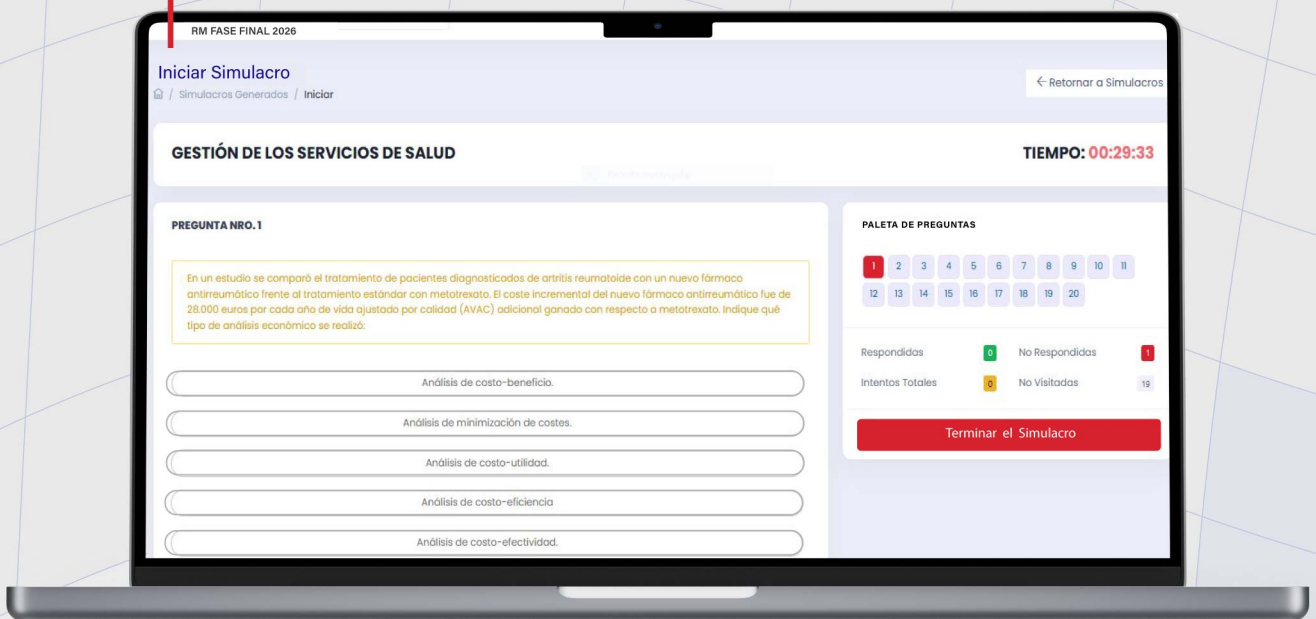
RM FASE FINAL 2026

Iniciar Simulacro

/ Simulacros Generados / Iniciar

← Retornar a Simulacros

GESTIÓN DE LOS SERVICIOS DE SALUD

TIEMPO: 00:29:33

PREGUNTA NRO. 1

En un estudio se comparó el tratamiento de pacientes diagnosticados de artritis reumatoide con un nuevo fármaco antirreumático frente al tratamiento estándar con metotrexato. El coste incremental del nuevo fármaco antirreumático fue de 28.000 euros por cada año de vida ajustado por calidad (AVAC) adicional ganado con respecto a metotrexato. Indique qué tipo de análisis económico se realizó:

Análisis de costo-beneficio.

Análisis de minimización de costes.

Análisis de costo-utilidad.

Análisis de costo-eficiencia

Análisis de costo-efectividad.

PALETA DE PREGUNTAS

1 2 3 4 5 6 7 8 9 10 11
12 13 14 15 16 17 18 19 20

Respondidas 0 No Respondidas 1

Intentos Totales 0 No Visitadas 19

Terminar el Simulacro